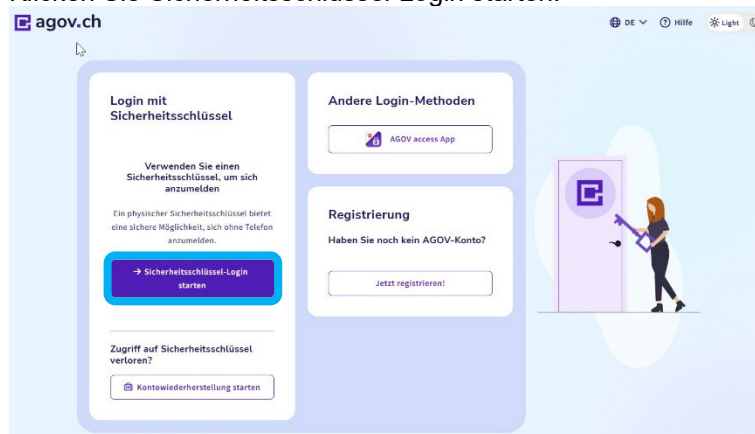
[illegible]

agov.ch

DE Hilfe Light

Login mit Sicherheitsschlüssel

Verwenden Sie einen Sicherheitsschlüssel, um sich anzumelden

Ein physischer Sicherheitsschlüssel bietet eine sichere Möglichkeit, sich ohne Telefon anzumelden.

→ Sicherheitsschlüssel-Login starten

Zugriff auf Sicherheitsschlüssel verloren?

Kontowiederherstellung starten

Andere Login-Methoden

AGOV access App

Registrierung

Haben Sie noch kein AGOV-Konto?

Jetzt registrieren!